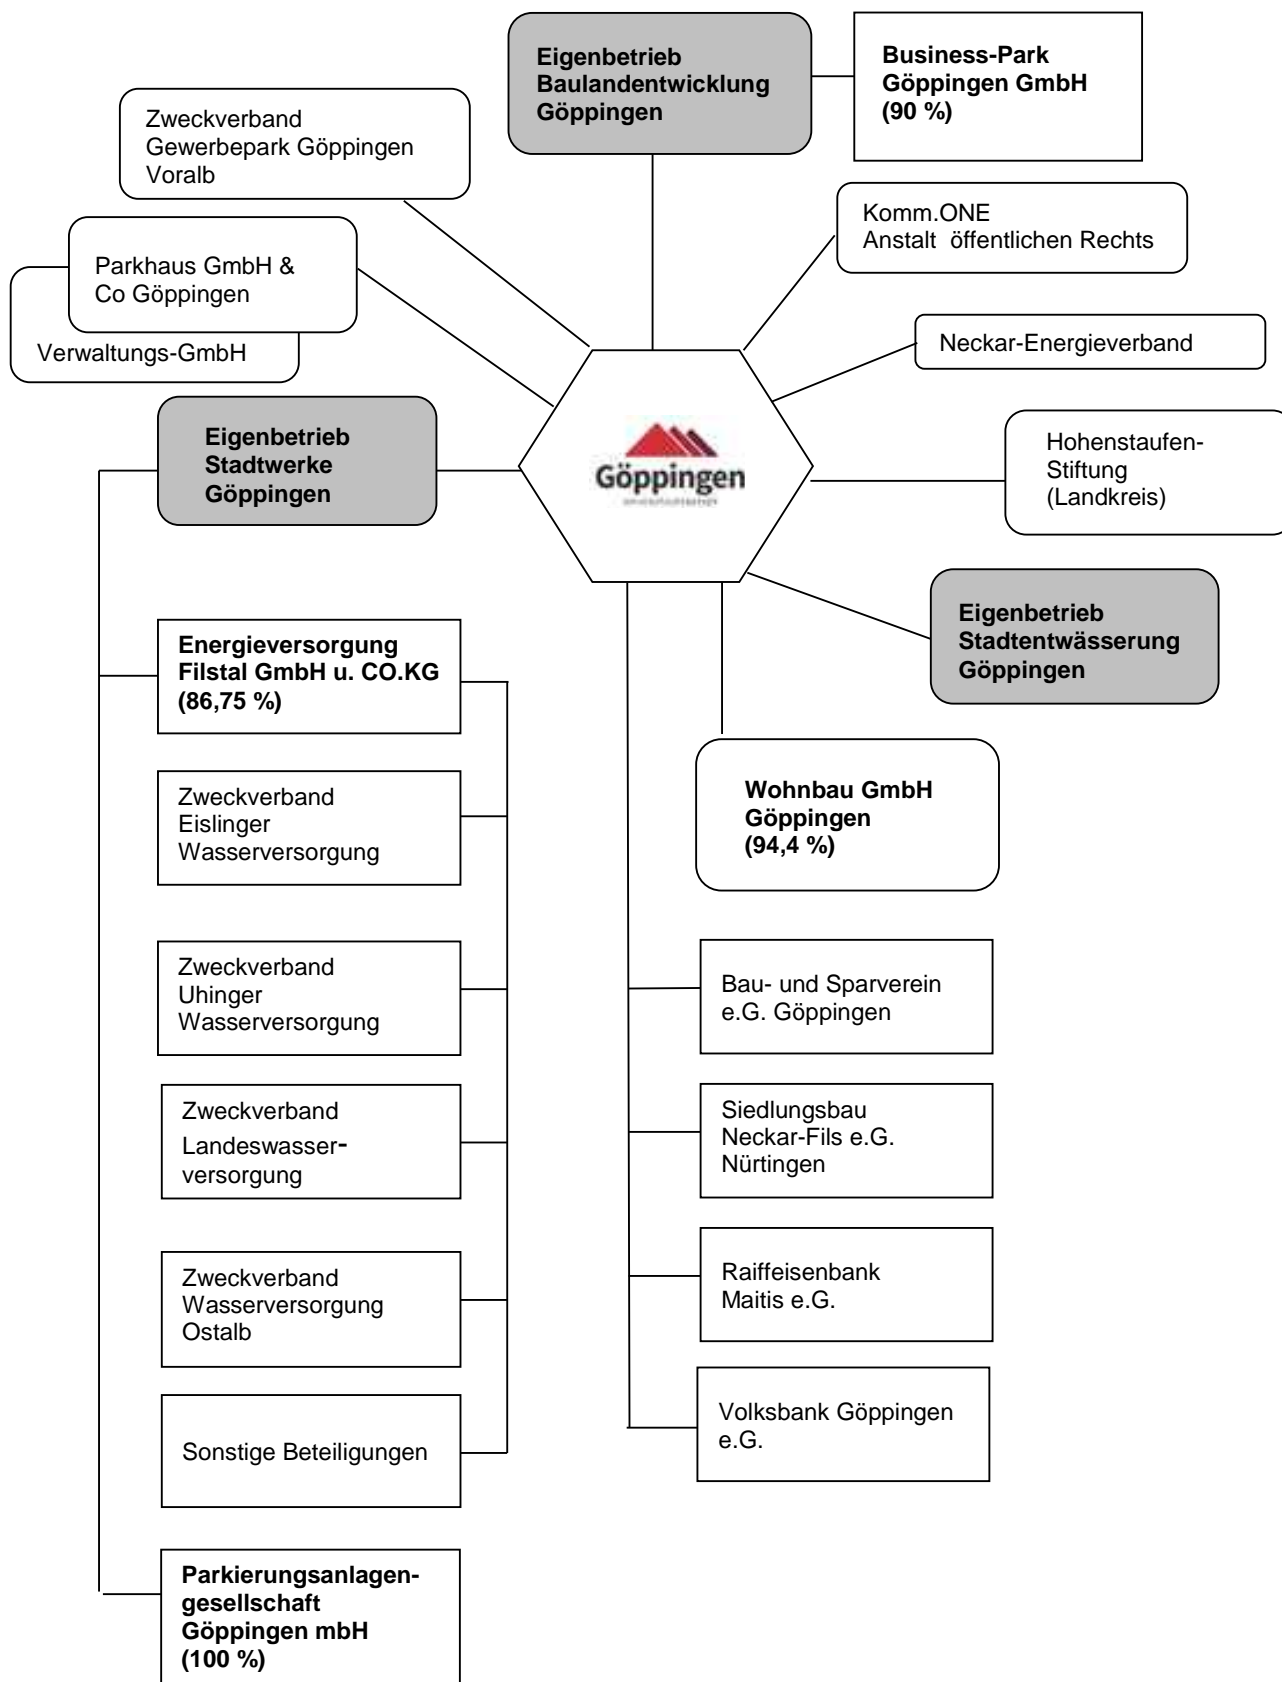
Eigenbetrieb Baulandentwicklung Göppingen

Business-Park Göppingen GmbH (90 %)

Zweckverband Gewerbepark Göppingen Voralb

Komm.ONE
Anstalt öffentlichen Rechts

Parkhaus GmbH & Co Göppingen

Verwaltungs-GmbH

Neckar-Energieverband

Eigenbetrieb Stadtwerke Göppingen

Göppingen
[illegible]

Hohenstaufen-Stiftung (Landkreis)

Eigenbetrieb Stadtentwässerung Göppingen

Energieversorgung Filstal GmbH u. CO.KG (86,75 %)

Wohnbau GmbH Göppingen (94,4 %)

Zweckverband Eislinger Wasserversorgung

Zweckverband Uhinger Wasserversorgung

Bau- und Sparverein e.G. Göppingen

Zweckverband Landeswasserversorgung

Siedlungsbau Neckar-Fils e.G. Nürtingen

Zweckverband Wasserversorgung Ostalb

Raiffeisenbank Maitis e.G.

Sonstige Beteiligungen

Volksbank Göppingen e.G.

Parkierungsanlagengesellschaft Göppingen mbH (100 %)